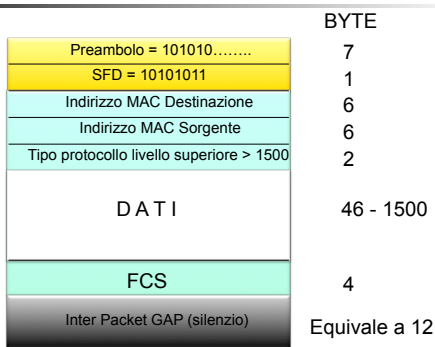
BYTE

Preambolo = 101010……..
7

SFD = 10101011
1

Indirizzo MAC Destinazione
6

Indirizzo MAC Sorgente
6

Tipo protocollo livello superiore > 1500
2

D A T I
46 - 1500

FCS
4

Inter Packet GAP (silenzio)
Equivale a 12